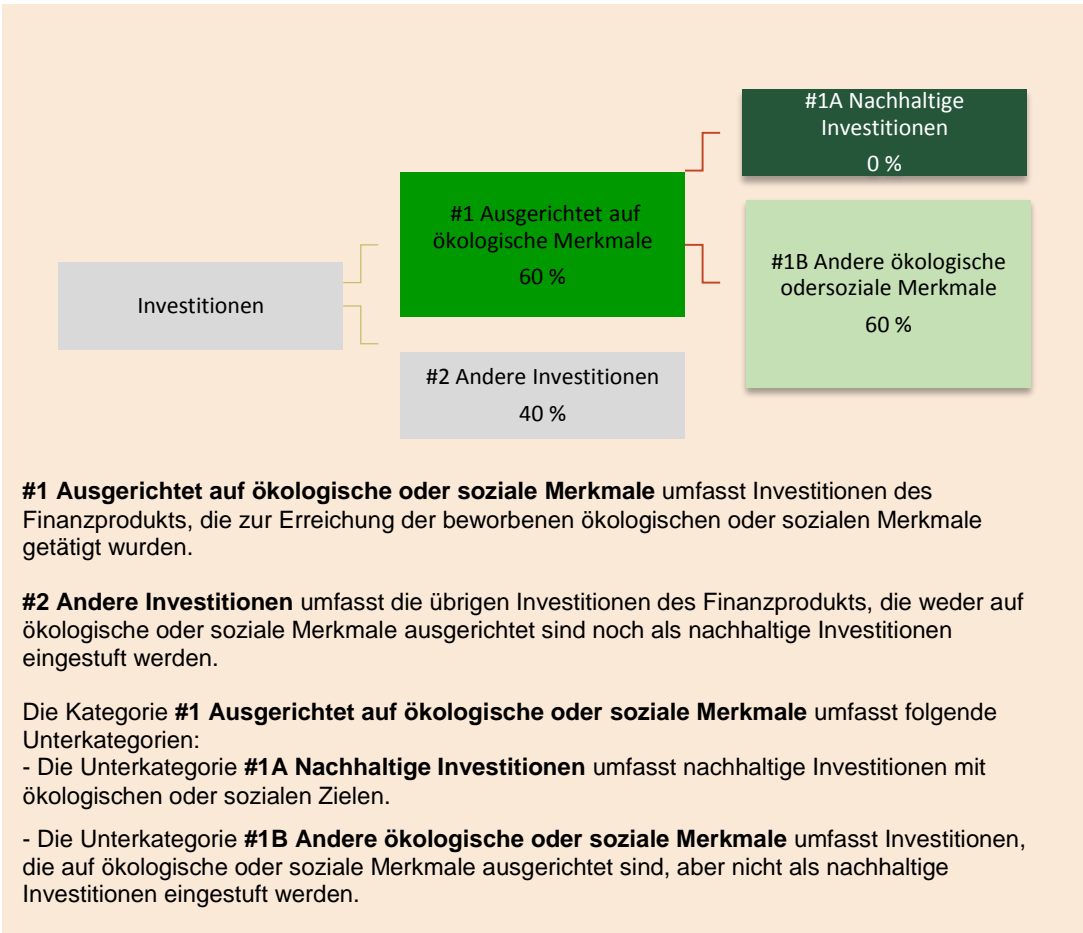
Investitionen

#1 Ausgerichtet auf ökologische Merkmale
60 %

#1A Nachhaltige Investitionen
0 %

#1B Andere ökologische odersoziale Merkmale
60 %

#2 Andere Investitionen
40 %

**#1 Ausgerichtet auf ökologische oder soziale Merkmale** umfasst Investitionen des Finanzprodukts, die zur Erreichung der beworbenen ökologischen oder sozialen Merkmale getätigt wurden.

**#2 Andere Investitionen** umfasst die übrigen Investitionen des Finanzprodukts, die weder auf ökologische oder soziale Merkmale ausgerichtet sind noch als nachhaltige Investitionen eingestuft werden.

Die Kategorie **#1 Ausgerichtet auf ökologische oder soziale Merkmale** umfasst folgende Unterkategorien:
- Die Unterkategorie **#1A Nachhaltige Investitionen** umfasst nachhaltige Investitionen mit ökologischen oder sozialen Zielen.

- Die Unterkategorie **#1B Andere ökologische oder soziale Merkmale** umfasst Investitionen, die auf ökologische oder soziale Merkmale ausgerichtet sind, aber nicht als nachhaltige Investitionen eingestuft werden.